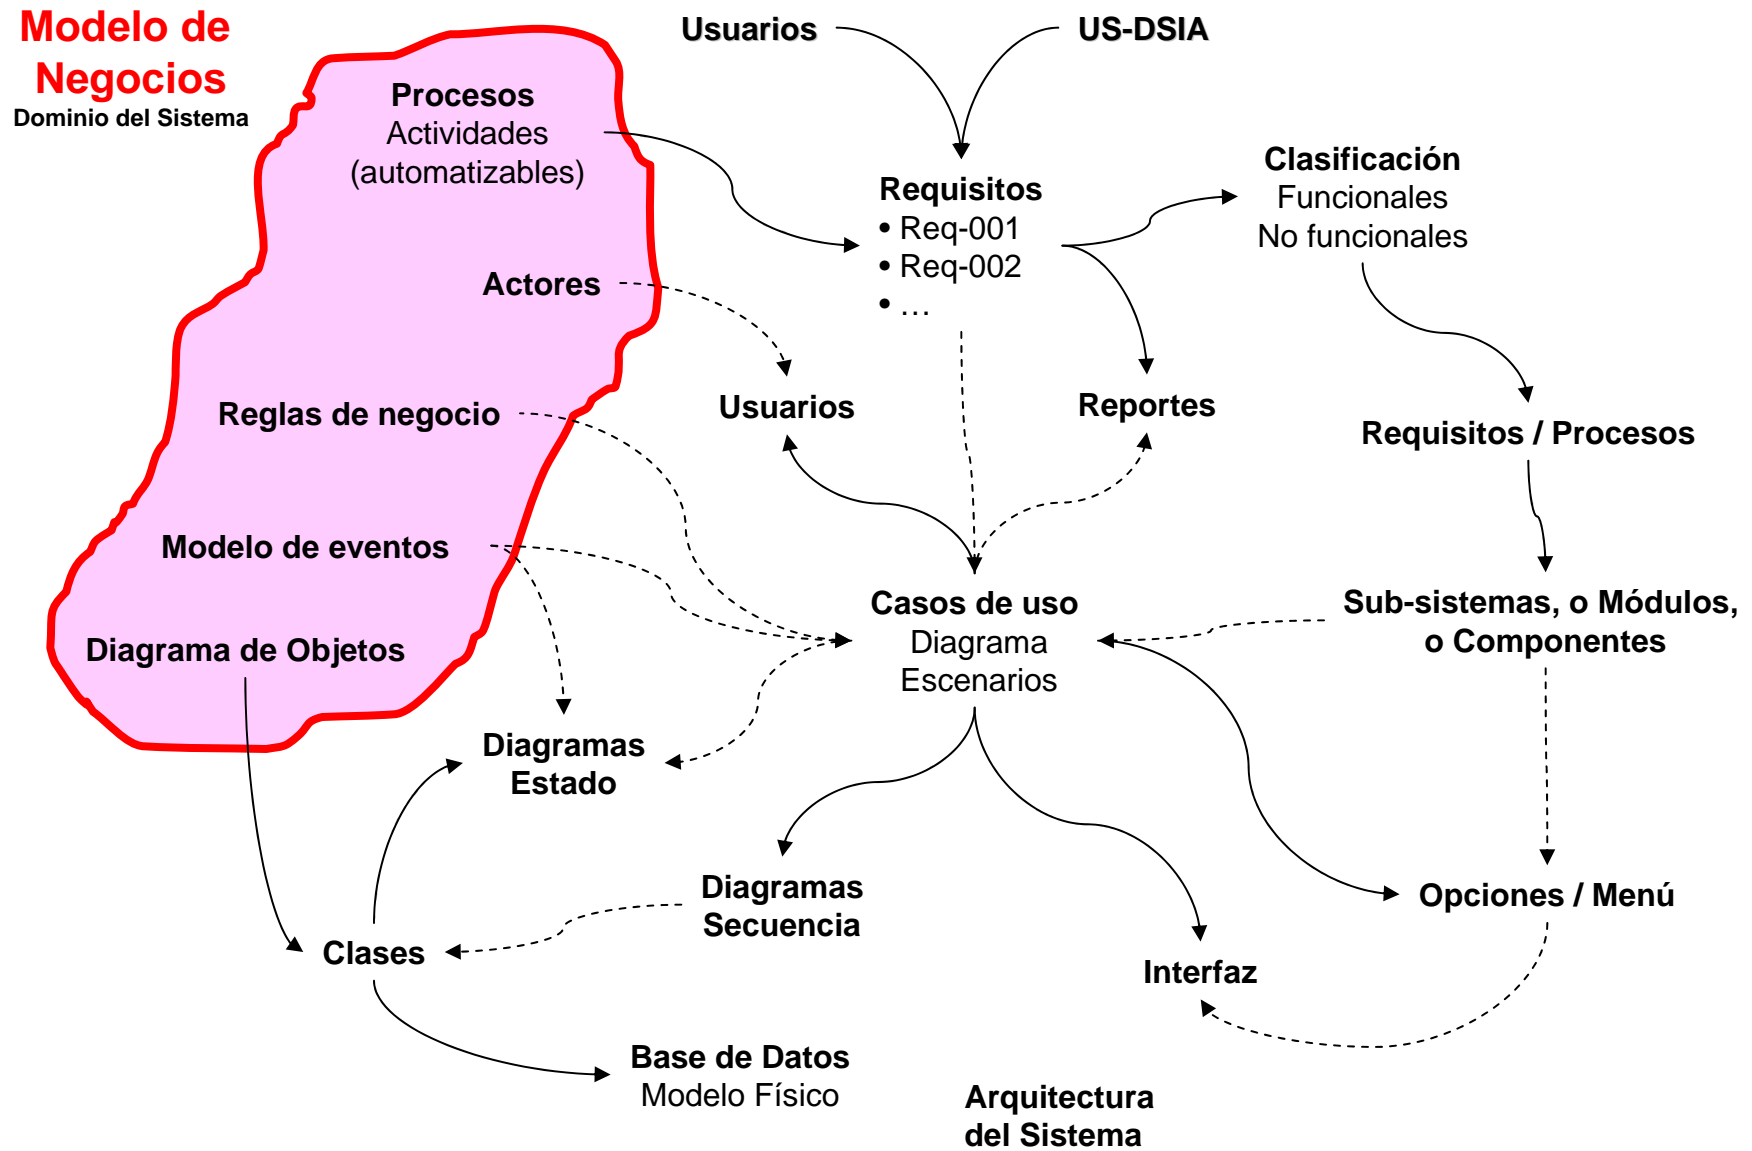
Modelo de Negocios
Dominio del Sistema

Procesos
Actividades
(automatizables)

Actores

Reglas de negocio

Modelo de eventos

Diagrama de Objetos

Usuarios

US-DSIA

Requisitos
• Req-001
• Req-002
• …

Clasificación
Funcionales
No funcionales

Usuarios

Reportes

Requisitos / Procesos

Casos de uso
Diagrama
Escenarios

Sub-sistemas, o Módulos, o Componentes

Diagramas
Estado

Diagramas
Secuencia

Opciones / Menú

Clases

Interfaz

Base de Datos
Modelo Físico

Arquitectura
del Sistema